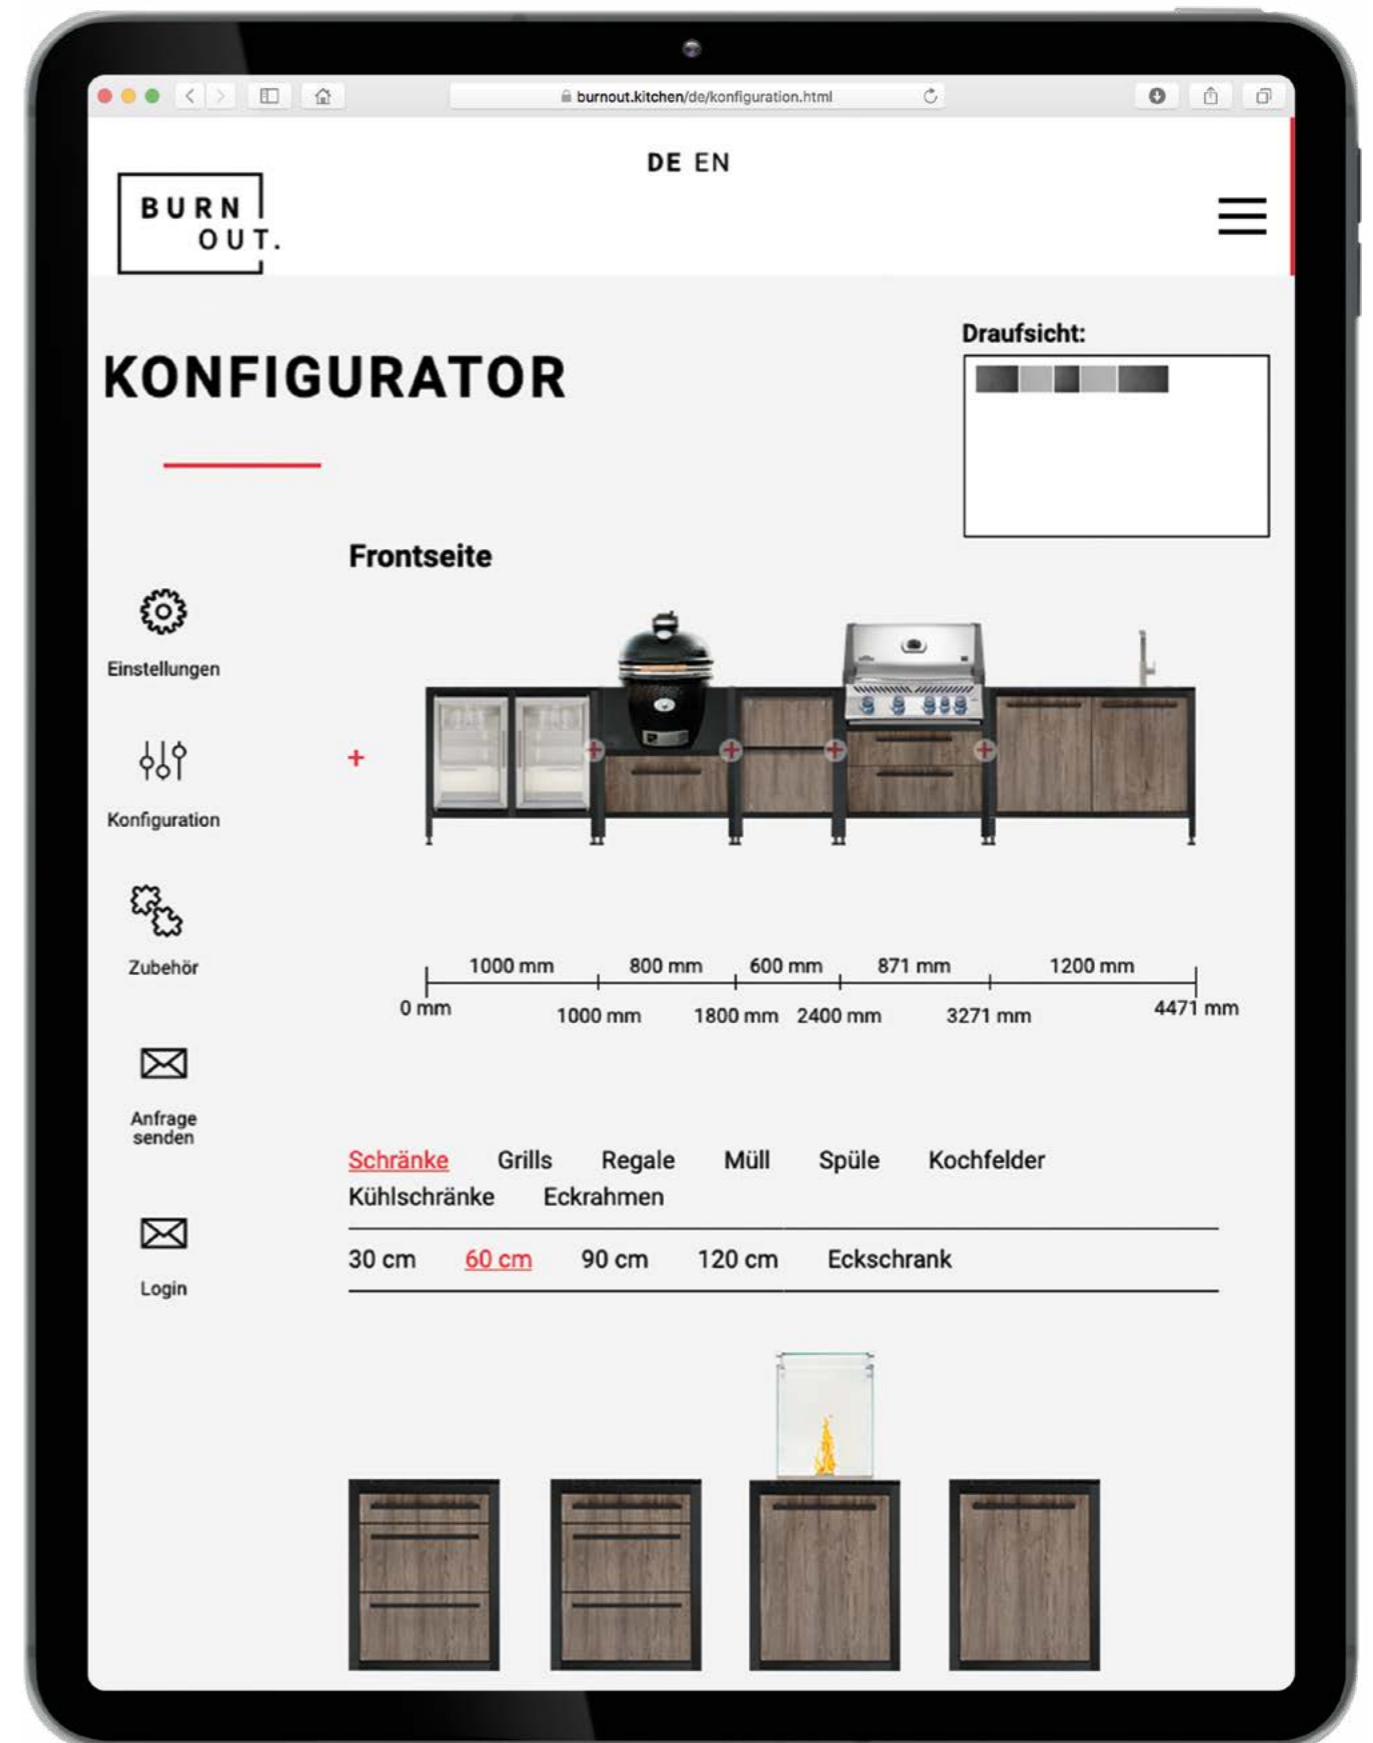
burnout.kitchen/de/konfiguration.html

DE EN

BURN OUT.

KONFIGURATOR

Draufsicht:

Frontseite

Einstellungen

Konfiguration

Zubehör

Anfrage senden

Login

+

1000 mm 800 mm 600 mm 871 mm 1200 mm

0 mm 1000 mm 1800 mm 2400 mm 3271 mm 4471 mm

Schränke Grills Regale Müll Spüle Kochfelder Kühlschränke Eckrahmen

30 cm 60 cm 90 cm 120 cm Eckschrank